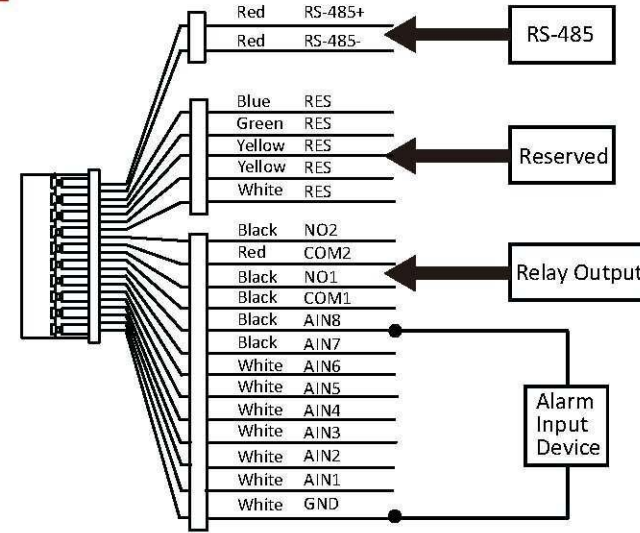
Red RS-485+
Red RS-485-
RS-485

Blue RES
Green RES
Yellow RES
Yellow RES
White RES
Reserved

Black NO2
Red COM2
Black NO1
Black COM1
Relay Output
Black AIN8
Black AIN7
White AIN6
White AIN5
White AIN4
White AIN3
White AIN2
White AIN1
White GND
Alarm Input Device